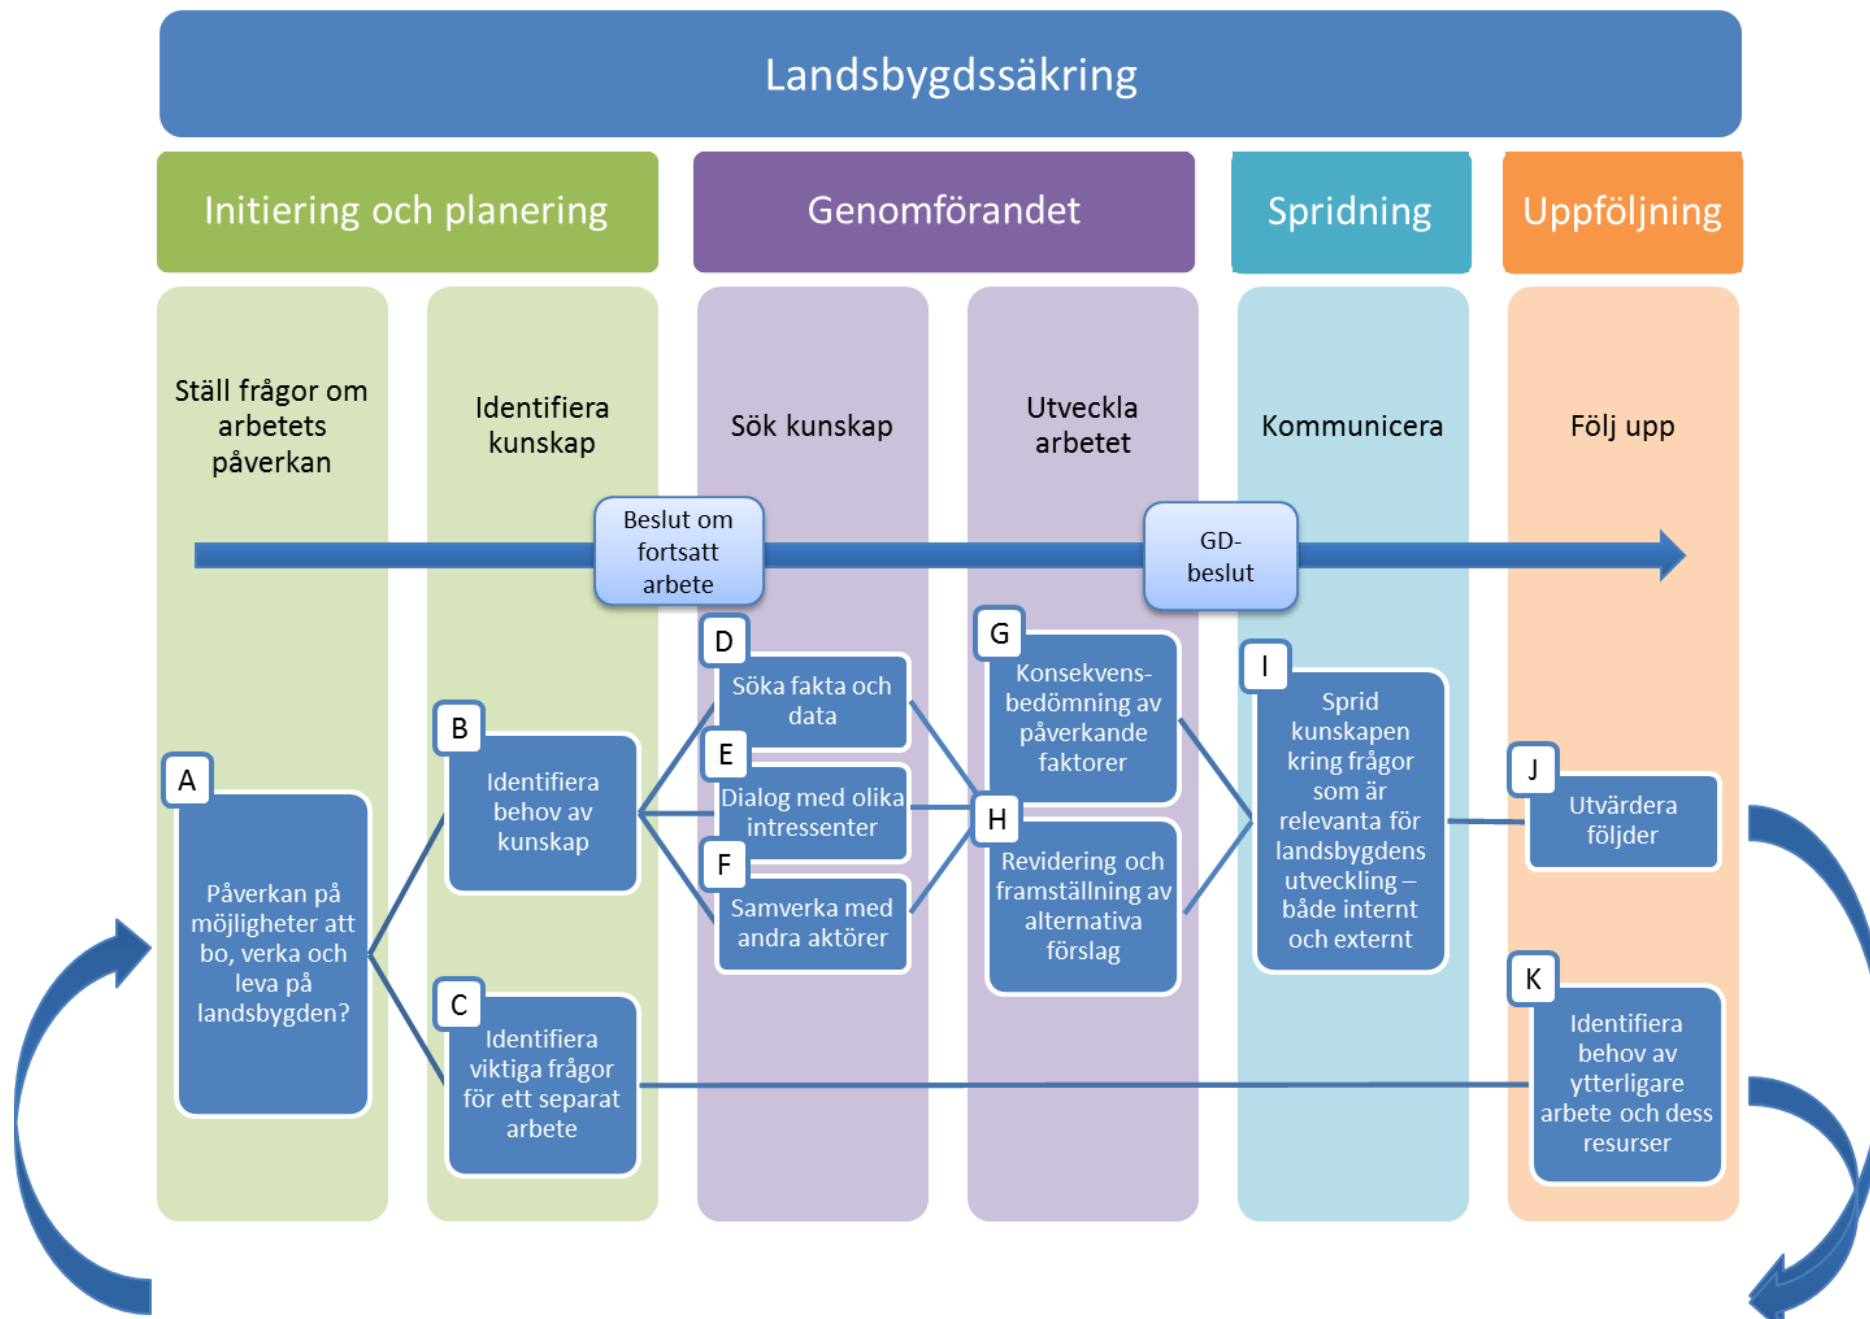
Landsbygdssäkring

Initiering och planering

Genomförandet

Spridning

Uppföljning

Ställ frågor om arbetets påverkan

Identifiera kunskap

Sök kunskap

Utveckla arbetet

Kommunicera

Följ upp

Beslut om fortsatt arbete

GD-beslut

A

Påverkan på möjligheter att bo, verka och leva på landsbygden?

B

Identifiera behov av kunskap

C

Identifiera viktiga frågor för ett separat arbete

D

Söka fakta och data

E

Dialog med olika intressenter

F

Samverka med andra aktörer

G

Konsekvensbedömning av påverkande faktorer

H

Revidering och framställning av alternativa förslag

I

Sprid kunskapen kring frågor som är relevanta för landsbygdens utveckling – både internt och externt

J

Utvärdera följder

K

Identifiera behov av ytterligare arbete och dess resurser